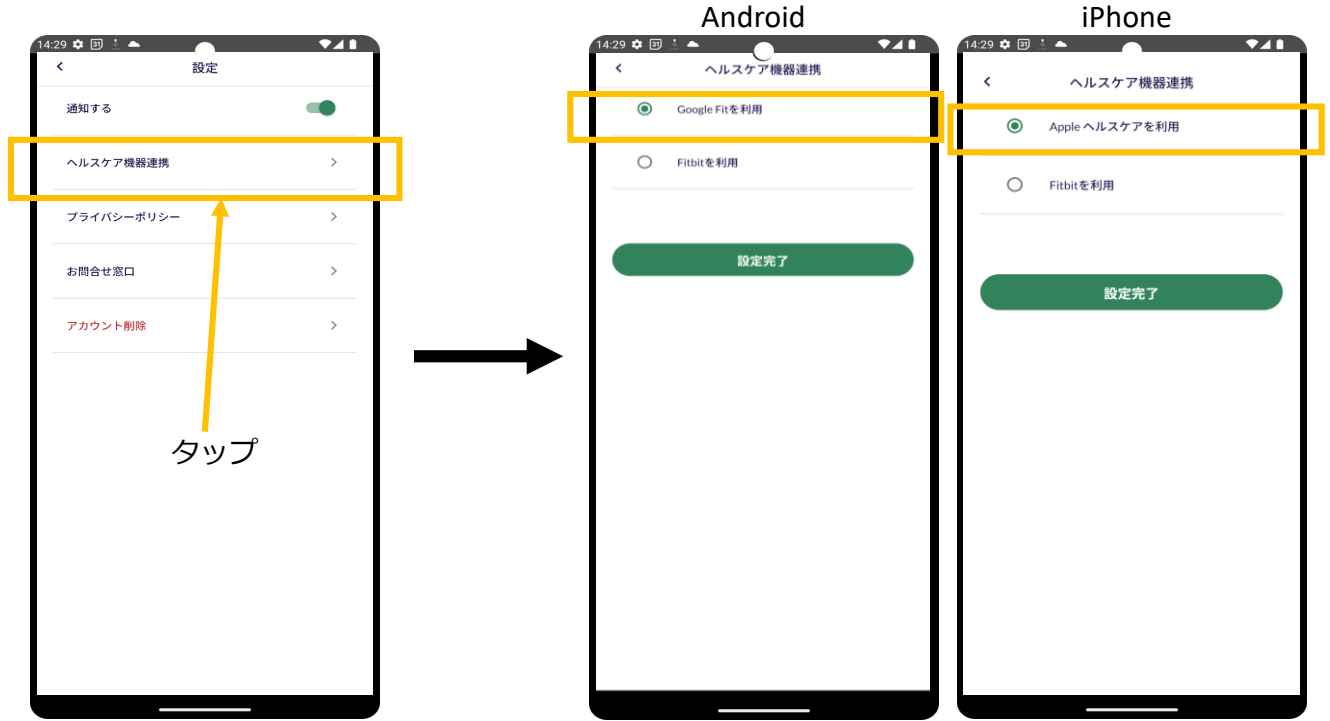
14:29

<

設定

通知する

ヘルスケア機器連携 >

プライバシーポリシー >

お問合せ窓口 >

アカウント削除 >

タップ

Android

14:29

<

ヘルスケア機器連携

Google Fitを利用

Fitbitを利用

設定完了

iPhone

14:29

<

ヘルスケア機器連携

Apple ヘルスケアを利用

Fitbitを利用

設定完了